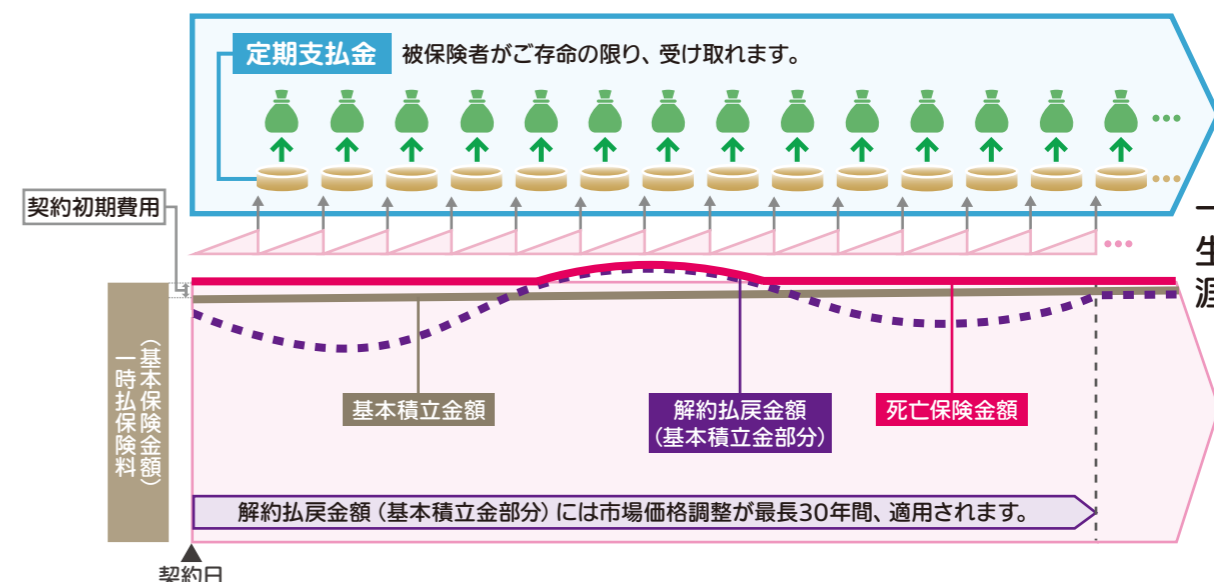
定期支払金 被保険者がご存命の限り、受け取れます。

契約初期費用

一時払保険料（基本保険金額）

基本積立金額

解約払戻金額（基本積立金部分）

死亡保険金額

解約払戻金額（基本積立金部分）には市場価格調整が最長30年間、適用されます。

契約日

一
生
涯